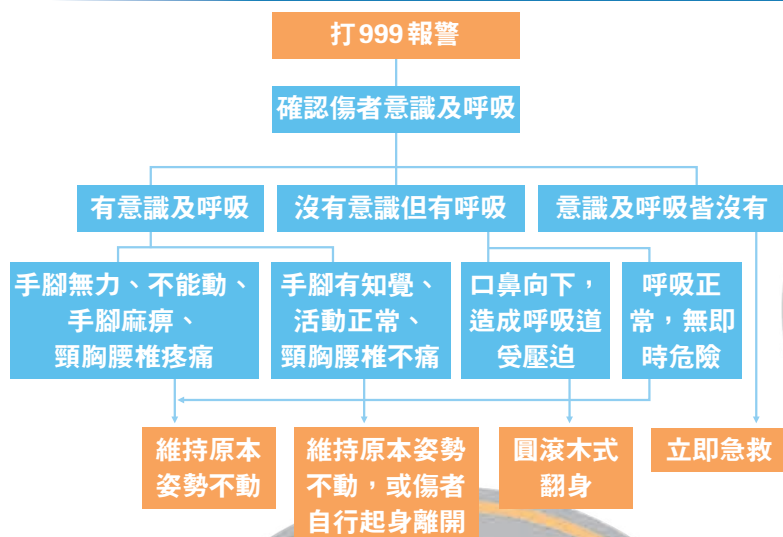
打999報警

確認傷者意識及呼吸

有意識及呼吸

沒有意識但有呼吸

意識及呼吸皆沒有

手腳無力、不能動、手腳麻痹、頸胸腰椎疼痛

手腳有知覺、活動正常、頸胸腰椎不痛

口鼻向下，造成呼吸道受壓迫

呼吸正常，無即時危險

維持原本姿勢不動

維持原本姿勢不動，或傷者自行起身離開

圓滾木式翻身

立即急救